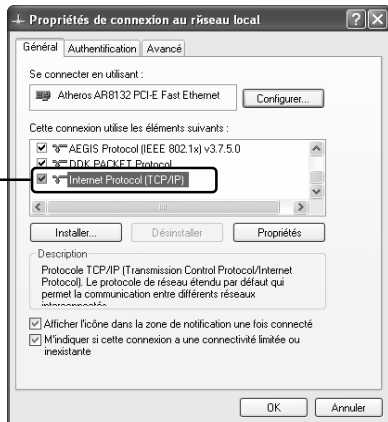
Propriétés de connexion au réseau local

Général | Authentification | Avancé

Se connecter en utilisant :

Atheros AR8132 PCI-E Fast Ethernet

Configurer...

Cette connexion utilise les éléments suivants :

AEGIS Protocol (IEEE 802.1x) v3.7.5.0

DDK PACKET Protocol

Internet Protocol (TCP/IP)

Installer... | Désinstaller | Propriétés

Description

Protocole TCP/IP (Transmission Control Protocol/Internet Protocol). Le protocole de réseau étendu par défaut qui permet la communication entre différents réseaux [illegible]

Afficher l'icône dans la zone de notification une fois connecté

M'indiquer si cette connexion a une connectivité limitée ou inexistante

OK | Annuler